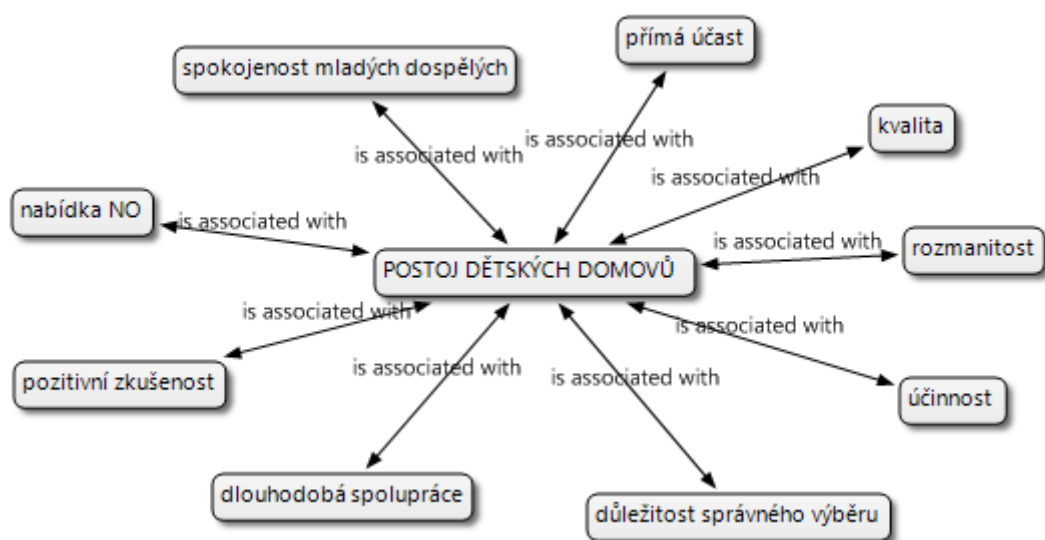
spokojenost mladých dospělých

přímá účast

kvalita

is associated with

is associated with

is associated with

nabídka NO

is associated with

POSTOJ DĚTSKÝCH DOMOVŮ

is associated with

rozmanitost

is associated with

is associated with

is associated with

is associated with

pozitivní zkušenost

účinnost

dlouhodobá spolupráce

důležitost správného výběru